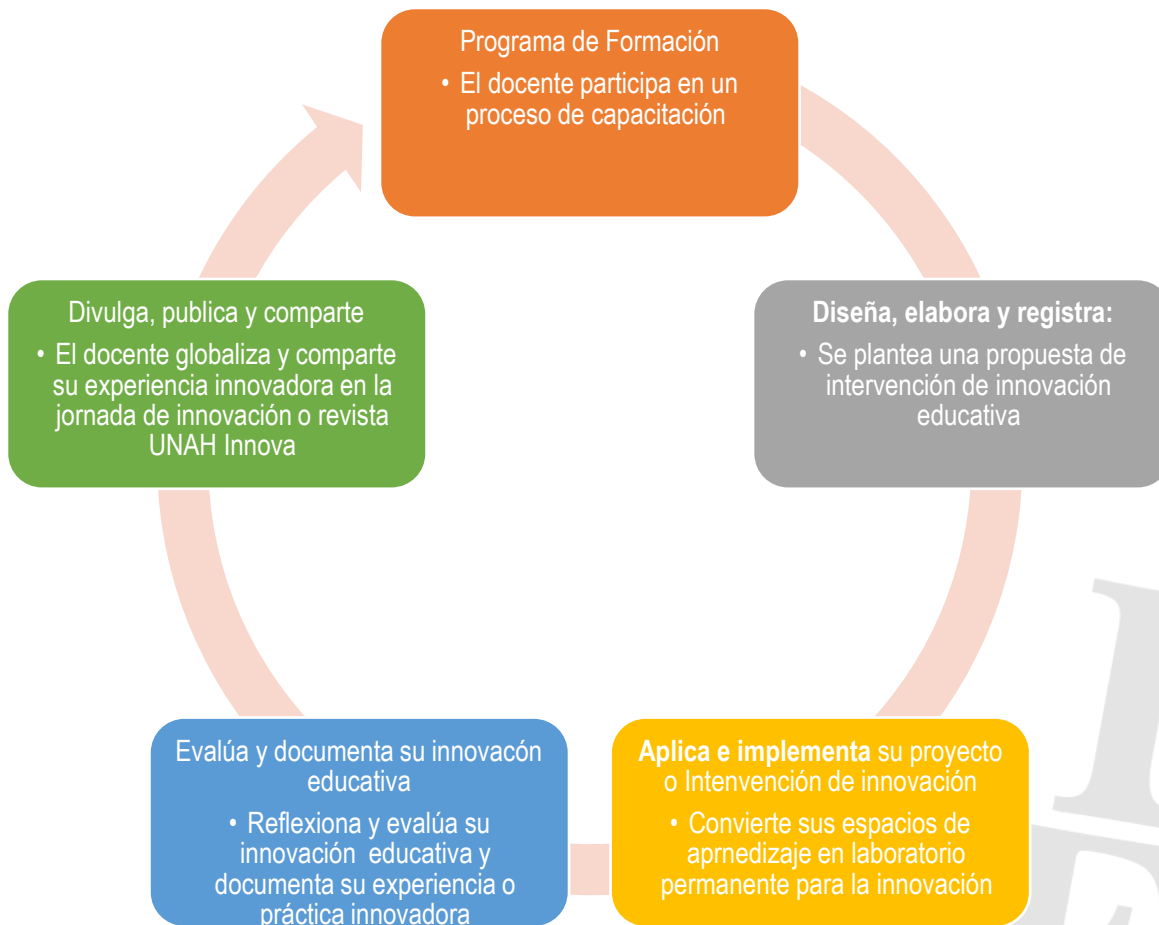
Programa de Formación

• El docente participa en un proceso de capacitación

**Diseña, elabora y registra:**

• Se plantea una propuesta de intervención de innovación educativa

**Aplica e implementa** su proyecto o Intervención de innovación

• Convierte sus espacios de aprnedizaje en laboratorio permanente para la innovación

Evalúa y documenta su innovacón educativa

• Reflexiona y evalúa su innovación educativa y documenta su experiencia o práctica innovadora

Divulga, publica y comparte

• El docente globaliza y comparte su experiencia innovadora en la jornada de innovación o revista UNAH Innova